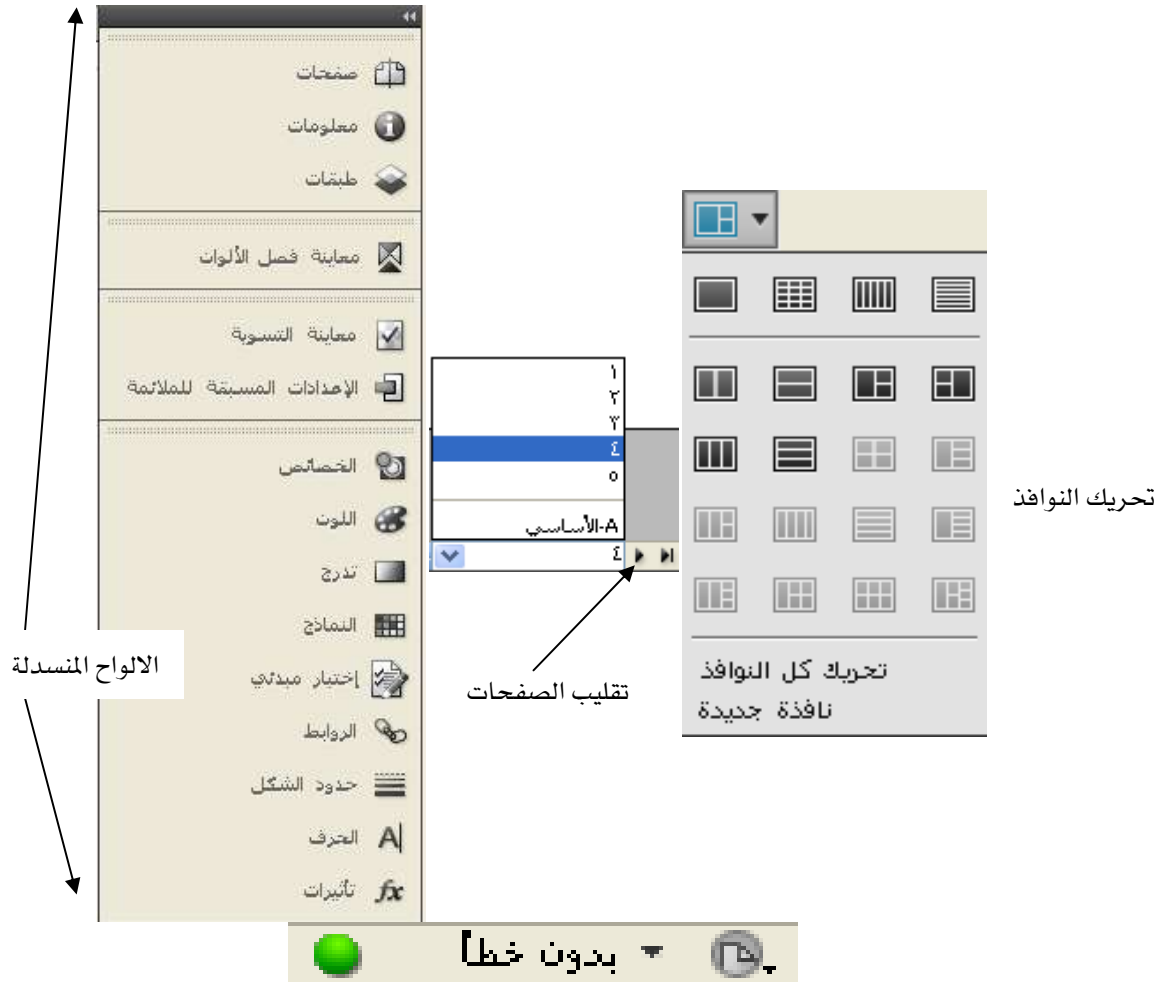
صفحات
معلومات
طبقات
معاينة فصل الألوان
معاينة التسوية
الإعدادات المسبقة للملائمة
الخصائص
اللون
تدرج
النماذج
إختيار مبدئي
الروابط
حدود الشكل
الحرف
تأثيرات

الالواح المنسدلة

١
٢
٣
٤
٥
A-الأساسي
٤

تقليب الصفحات

تحريك النوافذ

تحريك كل النوافذ
نافذة جديدة

بدون خطأ